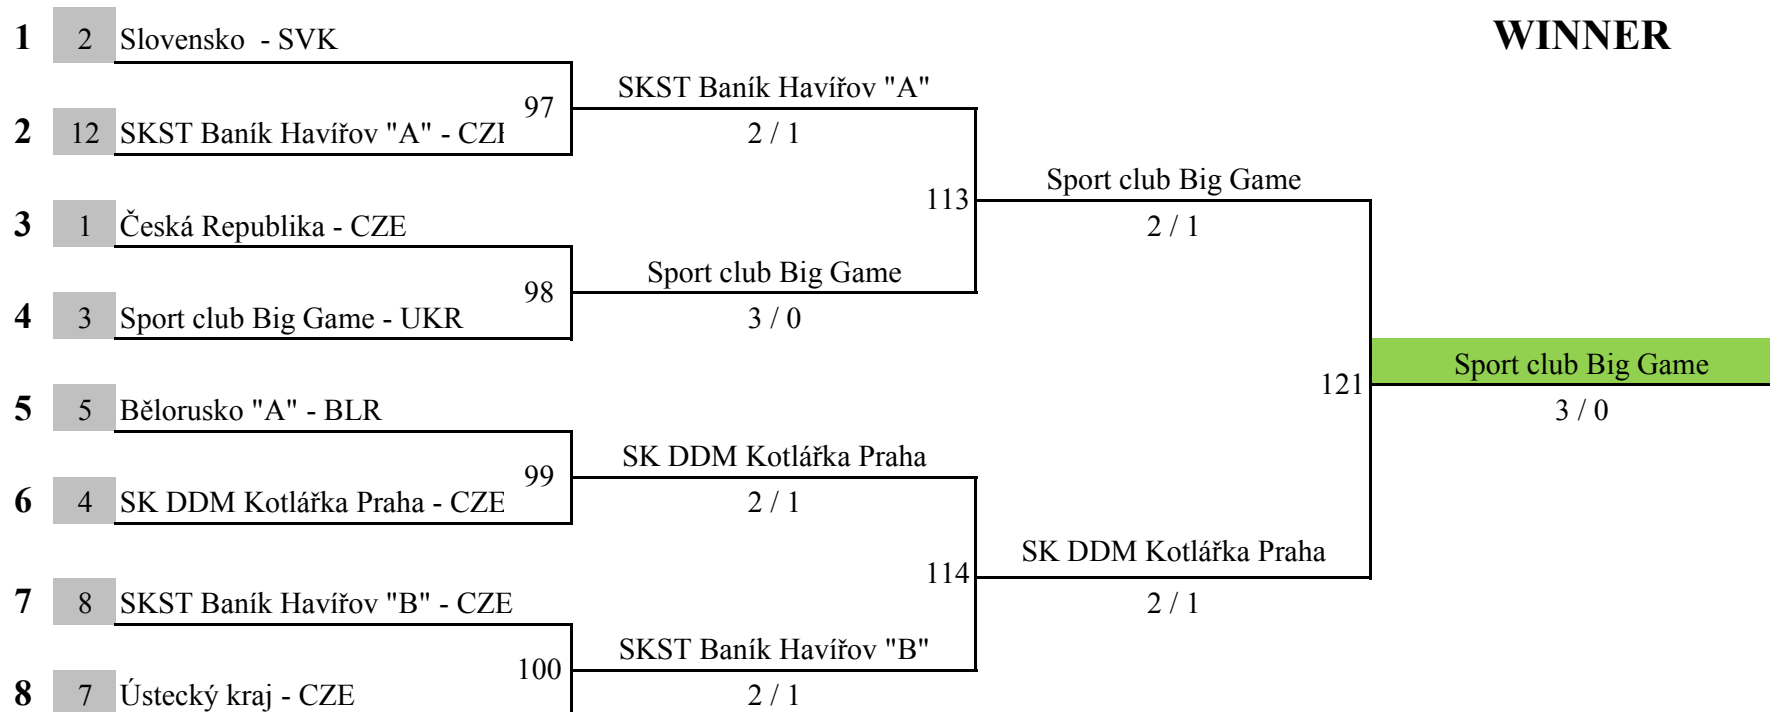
1 2 Slovensko - SVK

WINNER

97

SKST Baník Havířov "A"

2 12 SKST Baník Havířov "A" - CZI

2 / 1

113

Sport club Big Game

2 / 1

3 1 Česká Republika - CZE

98

Sport club Big Game

4 3 Sport club Big Game - UKR

3 / 0

121

Sport club Big Game

3 / 0

5 5 Bělorusko "A" - BLR

99

SK DDM Kotlářka Praha

6 4 SK DDM Kotlářka Praha - CZE

2 / 1

114

SK DDM Kotlářka Praha

2 / 1

7 8 SKST Baník Havířov "B" - CZE

100

SKST Baník Havířov "B"

8 7 Ústecký kraj - CZE

2 / 1